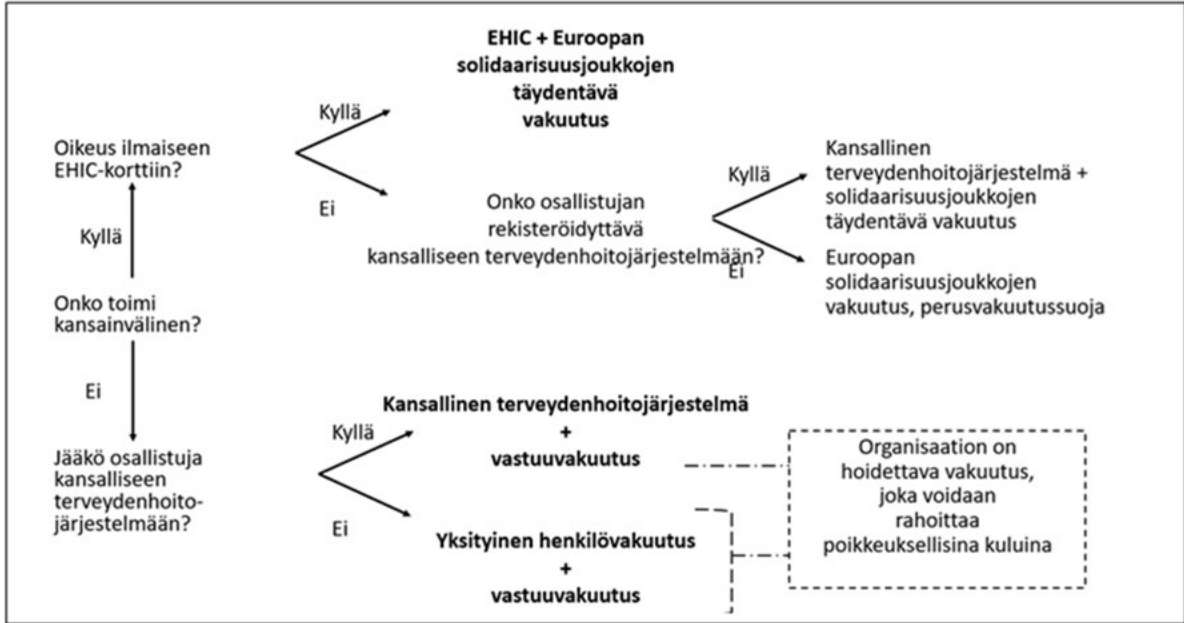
Oikeus ilmaiseen EHIC-korttiin?

Kyllä

Onko toimi kansainvälinen?

Ei

Jääkö osallistuja kansalliseen terveydenhoitojärjestelmään?

Kyllä

EHIC + Euroopan solidaarisuusjoukkojen täydentävä vakuutus

Ei

Onko osallistujan rekisteröidyttävä kansalliseen terveydenhoitojärjestelmään?

Kyllä

Kansallinen terveydenhoitojärjestelmä + solidaarisuusjoukkojen täydentävä vakuutus

Ei

Euroopan solidaarisuusjoukkojen vakuutus, perusvakuutussuoja

Kyllä

Kansallinen terveydenhoitojärjestelmä + vastuuvakuutus

Ei

Yksityinen henkilövakuutus + vastuuvakuutus

Organisaation on hoidettava vakuutus, joka voidaan rahoittaa poikkeuksellisina kuluina